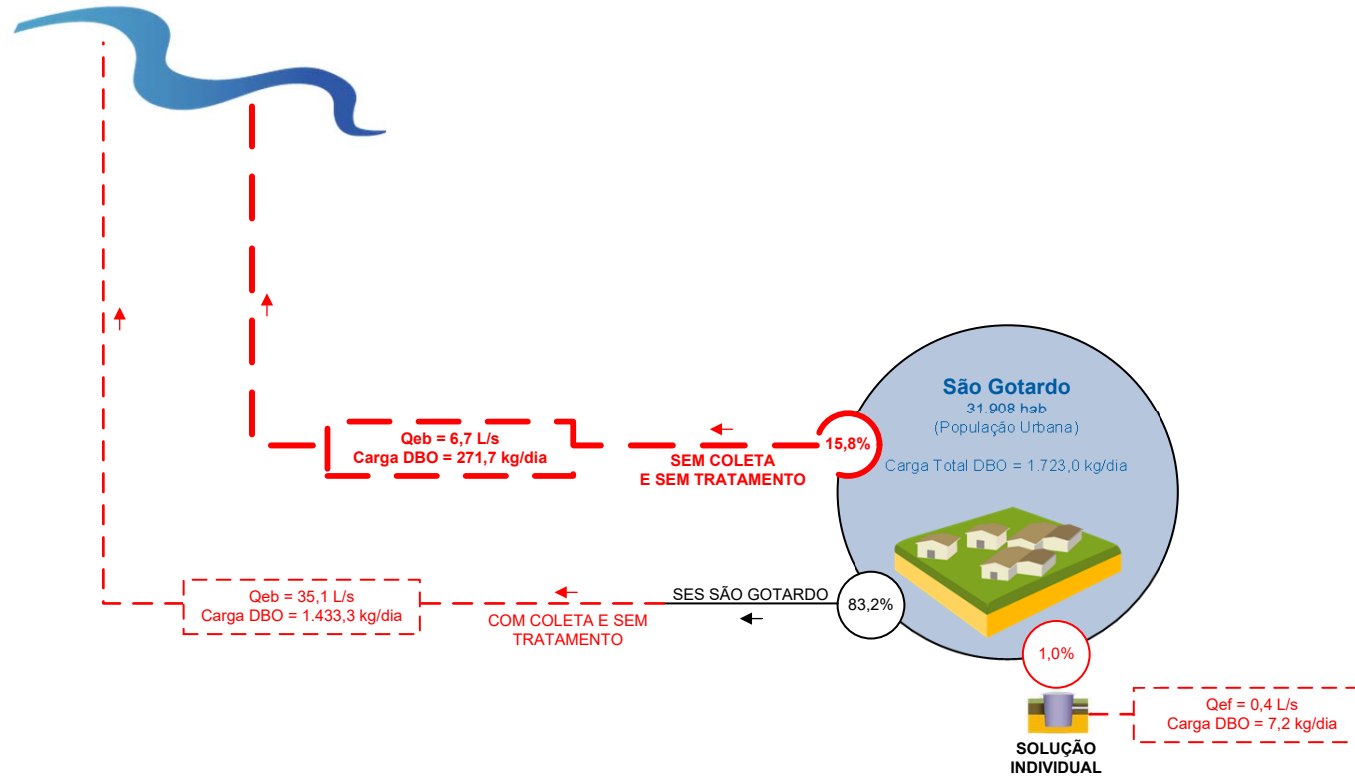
São Gotardo
31.908 hab
(População Urbana)

Carga Total DBO = 1.723,0 kg/dia

15,8%

Qeb = 6,7 L/s
Carga DBO = 271,7 kg/dia

SEM COLETA
E SEM TRATAMENTO

SES SÃO GOTARDO

83,2%

Qeb = 35,1 L/s
Carga DBO = 1.433,3 kg/dia

COM COLETA E SEM
TRATAMENTO

1,0%

Qef = 0,4 L/s
Carga DBO = 7,2 kg/dia

SOLUÇÃO
INDIVIDUAL